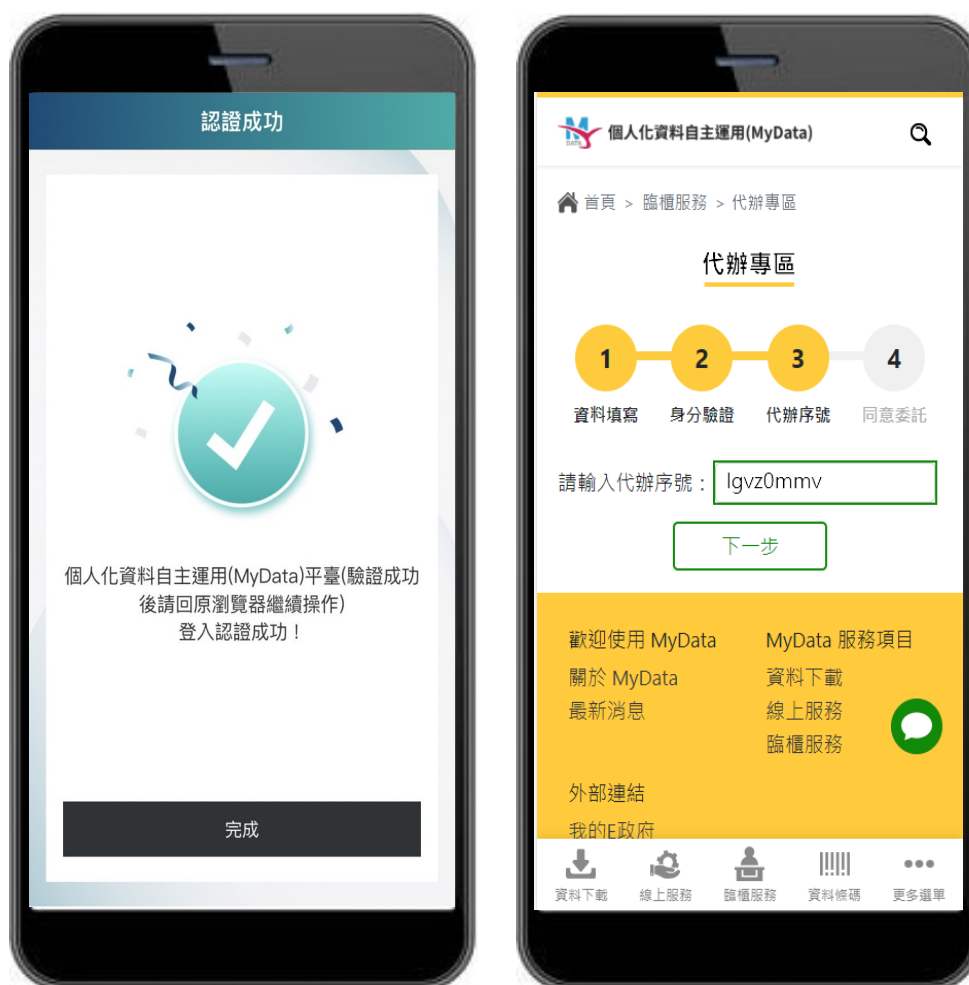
認證成功

個人化資料自主運用(MyData)平臺(驗證成功後請回原瀏覽器繼續操作)
登入認證成功！

完成

個人化資料自主運用(MyData)

首頁 > 臨櫃服務 > 代辦專區

代辦專區

1 資料填寫
2 身分驗證
3 代辦序號
4 同意委託

請輸入代辦序號： lgvz0mmv

下一步

歡迎使用 MyData
關於 MyData
最新消息

MyData 服務項目
資料下載
線上服務
臨櫃服務

外部連結
我的E政府

資料下載 線上服務 臨櫃服務 資料條碼 更多選單